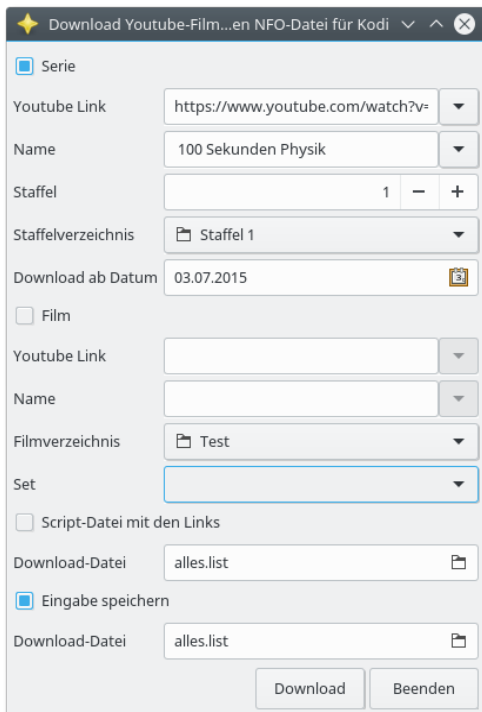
Download Youtube-Film...en NFO-Datei für Kodi

Serie

Youtube Link https://www.youtube.com/watch?v=

Name 100 Sekunden Physik

Staffel 1 − +

Staffelverzeichnis Staffel 1

Download ab Datum 03.07.2015

Film

Youtube Link

Name

Filmverzeichnis Test

Set

Script-Datei mit den Links

Download-Datei alles.list

Eingabe speichern

Download-Datei alles.list

Download Beenden